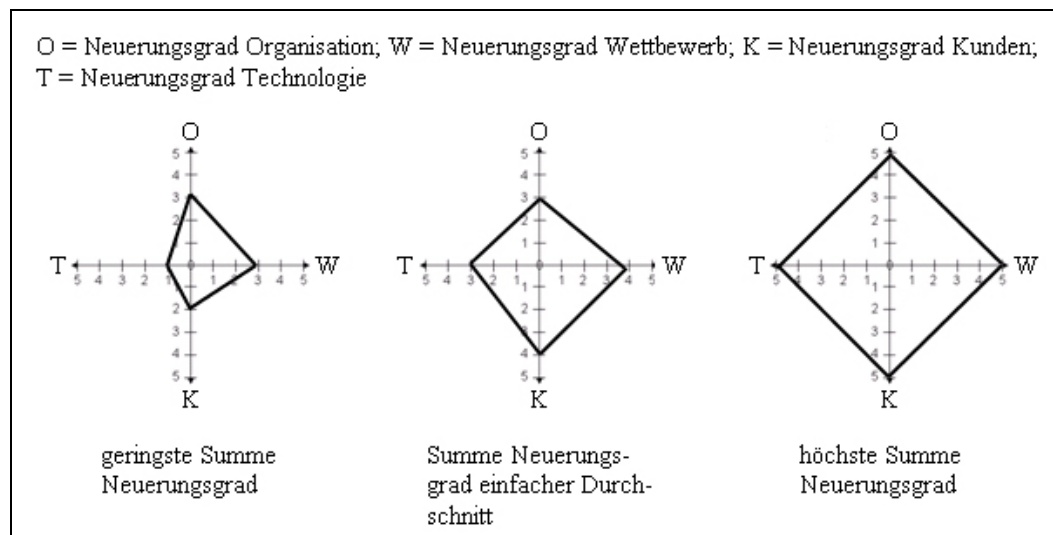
O = Neuerungsgrad Organisation; W = Neuerungsgrad Wettbewerb; K = Neuerungsgrad Kunden; T = Neuerungsgrad Technologie

O
5
4
3
2
1
T 5 4 3 2 1 1 2 3 4 5 W
1
2
3
4
5
K

O
5
4
3
2
1
T 5 4 3 2 1 1 2 3 4 5 W
1
2
3
4
5
K

O
5
4
3
2
1
T 5 4 3 2 1 1 2 3 4 5 W
1
2
3
4
5
K

geringste Summe Neuerungsgrad

Summe Neuerungsgrad einfacher Durchschnitt

höchste Summe Neuerungsgrad